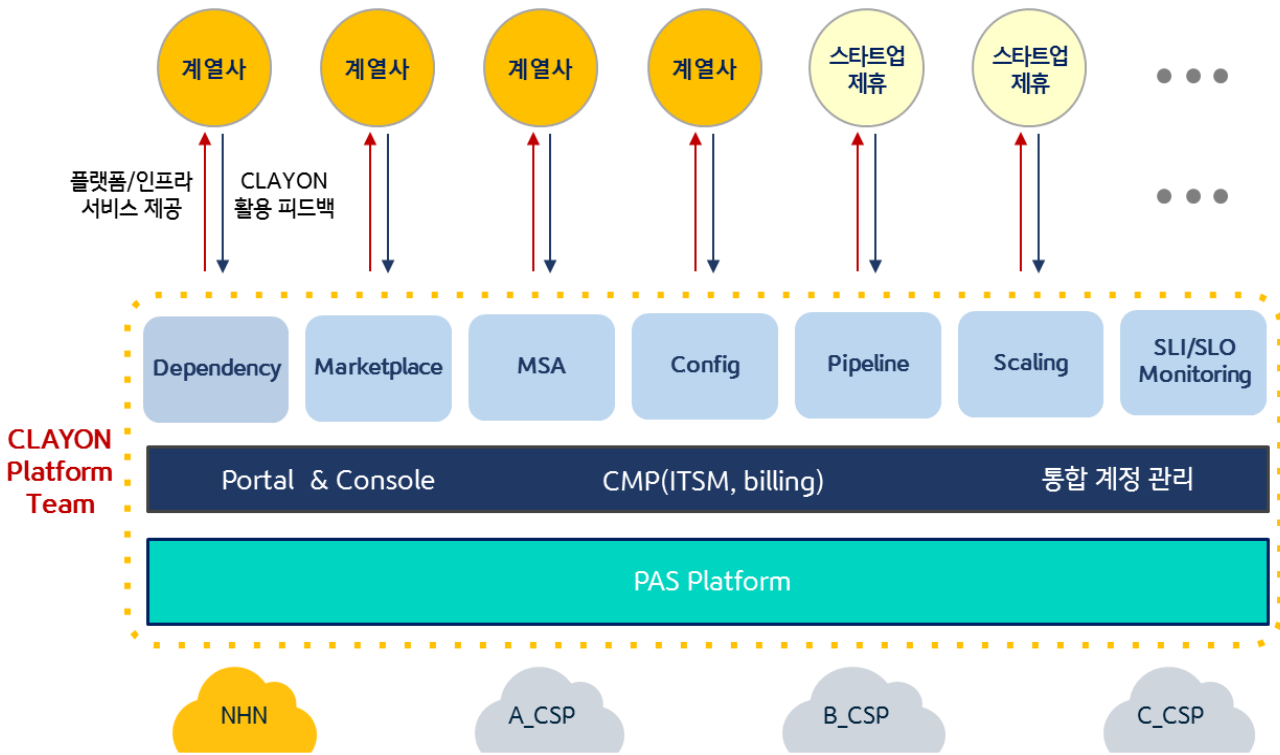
계열사

계열사

계열사

계열사

스타트업 제휴

스타트업 제휴

플랫폼/인프라 서비스 제공

CLAYON 활용 피드백

CLAYON Platform Team

Dependency

Marketplace

MSA

Config

Pipeline

Scaling

SLI/SLO Monitoring

Portal & Console

CMP(ITSM, billing)

통합 계정 관리

PAS Platform

NHN

A_CSP

B_CSP

C_CSP